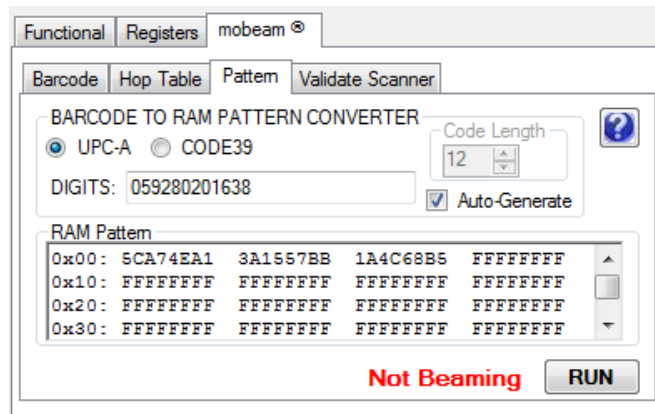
Functional | Registers | mobeam ⊗

Barcode | Hop Table | Pattern | Validate Scanner

BARCODE TO RAM PATTERN CONVERTER

UPC-A   CODE39

Code Length

12

DIGITS: 059280201638

Auto-Generate

?

RAM Pattern

0x00: 5CA74EA1 3A1557BB 1A4C68B5 FFFFFFFF
0x10: FFFFFFFF FFFFFFFF FFFFFFFF FFFFFFFF
0x20: FFFFFFFF FFFFFFFF FFFFFFFF FFFFFFFF
0x30: FFFFFFFF FFFFFFFF FFFFFFFF FFFFFFFF

Not Beaming

RUN